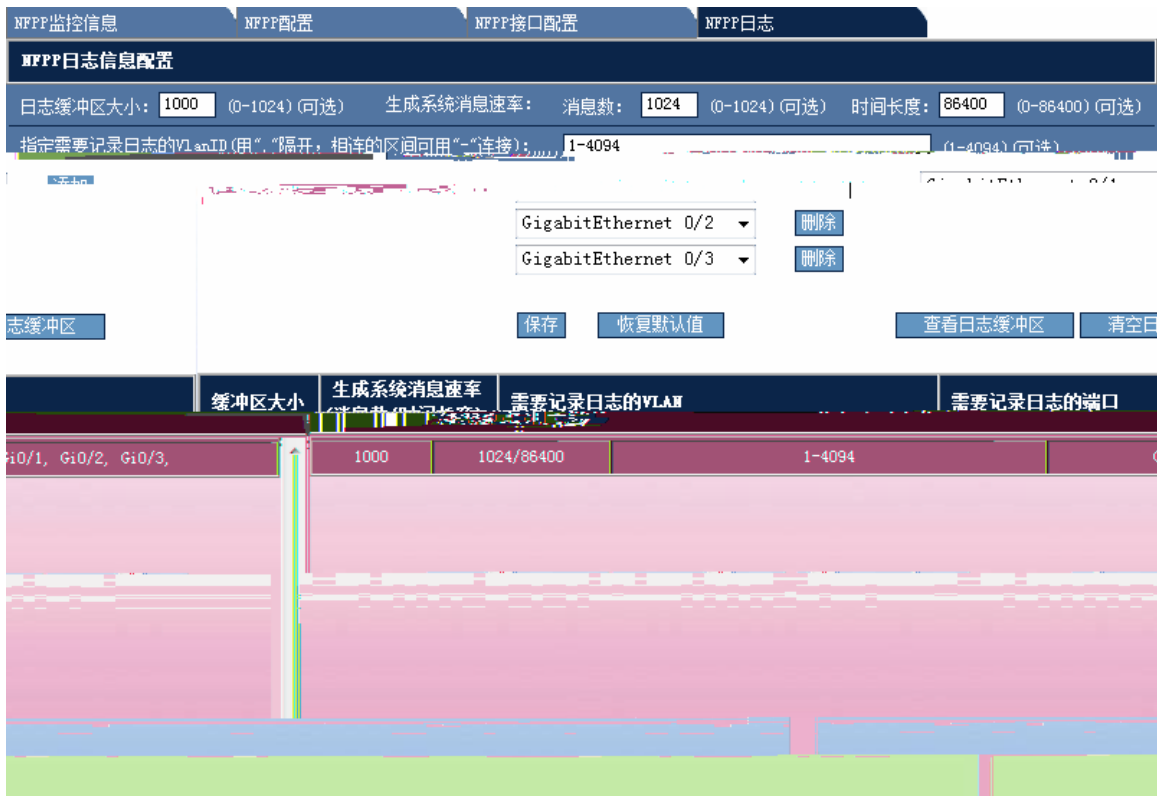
NFPP监控信息 NFPP配置 NFPP接口配置 NFPP日志

NFPP日志信息配置

日志缓冲区大小: 1000 (0-1024)(可选) 生成系统消息速率: 消息数: 1024 (0-1024)(可选) 时间长度: 86400 (0-86400)(可选)

指定需要记录日志的VlanID(用","隔开，相连的区间可用"-"连接): 1-4094 (1-4094)(可选)

添加 GigabitEthernet 0/1

GigabitEthernet 0/2 删除

GigabitEthernet 0/3 删除

志缓冲区 保存 恢复默认值 查看日志缓冲区 清空日

| 缓冲区大小 | 生成系统消息速率 | 需要记录日志的VLAN | 需要记录日志的端口 |
|---|---|---|---|
| Gi0/1, Gi0/2, Gi0/3, | 1000 | 1024/86400 | 1-4094 |